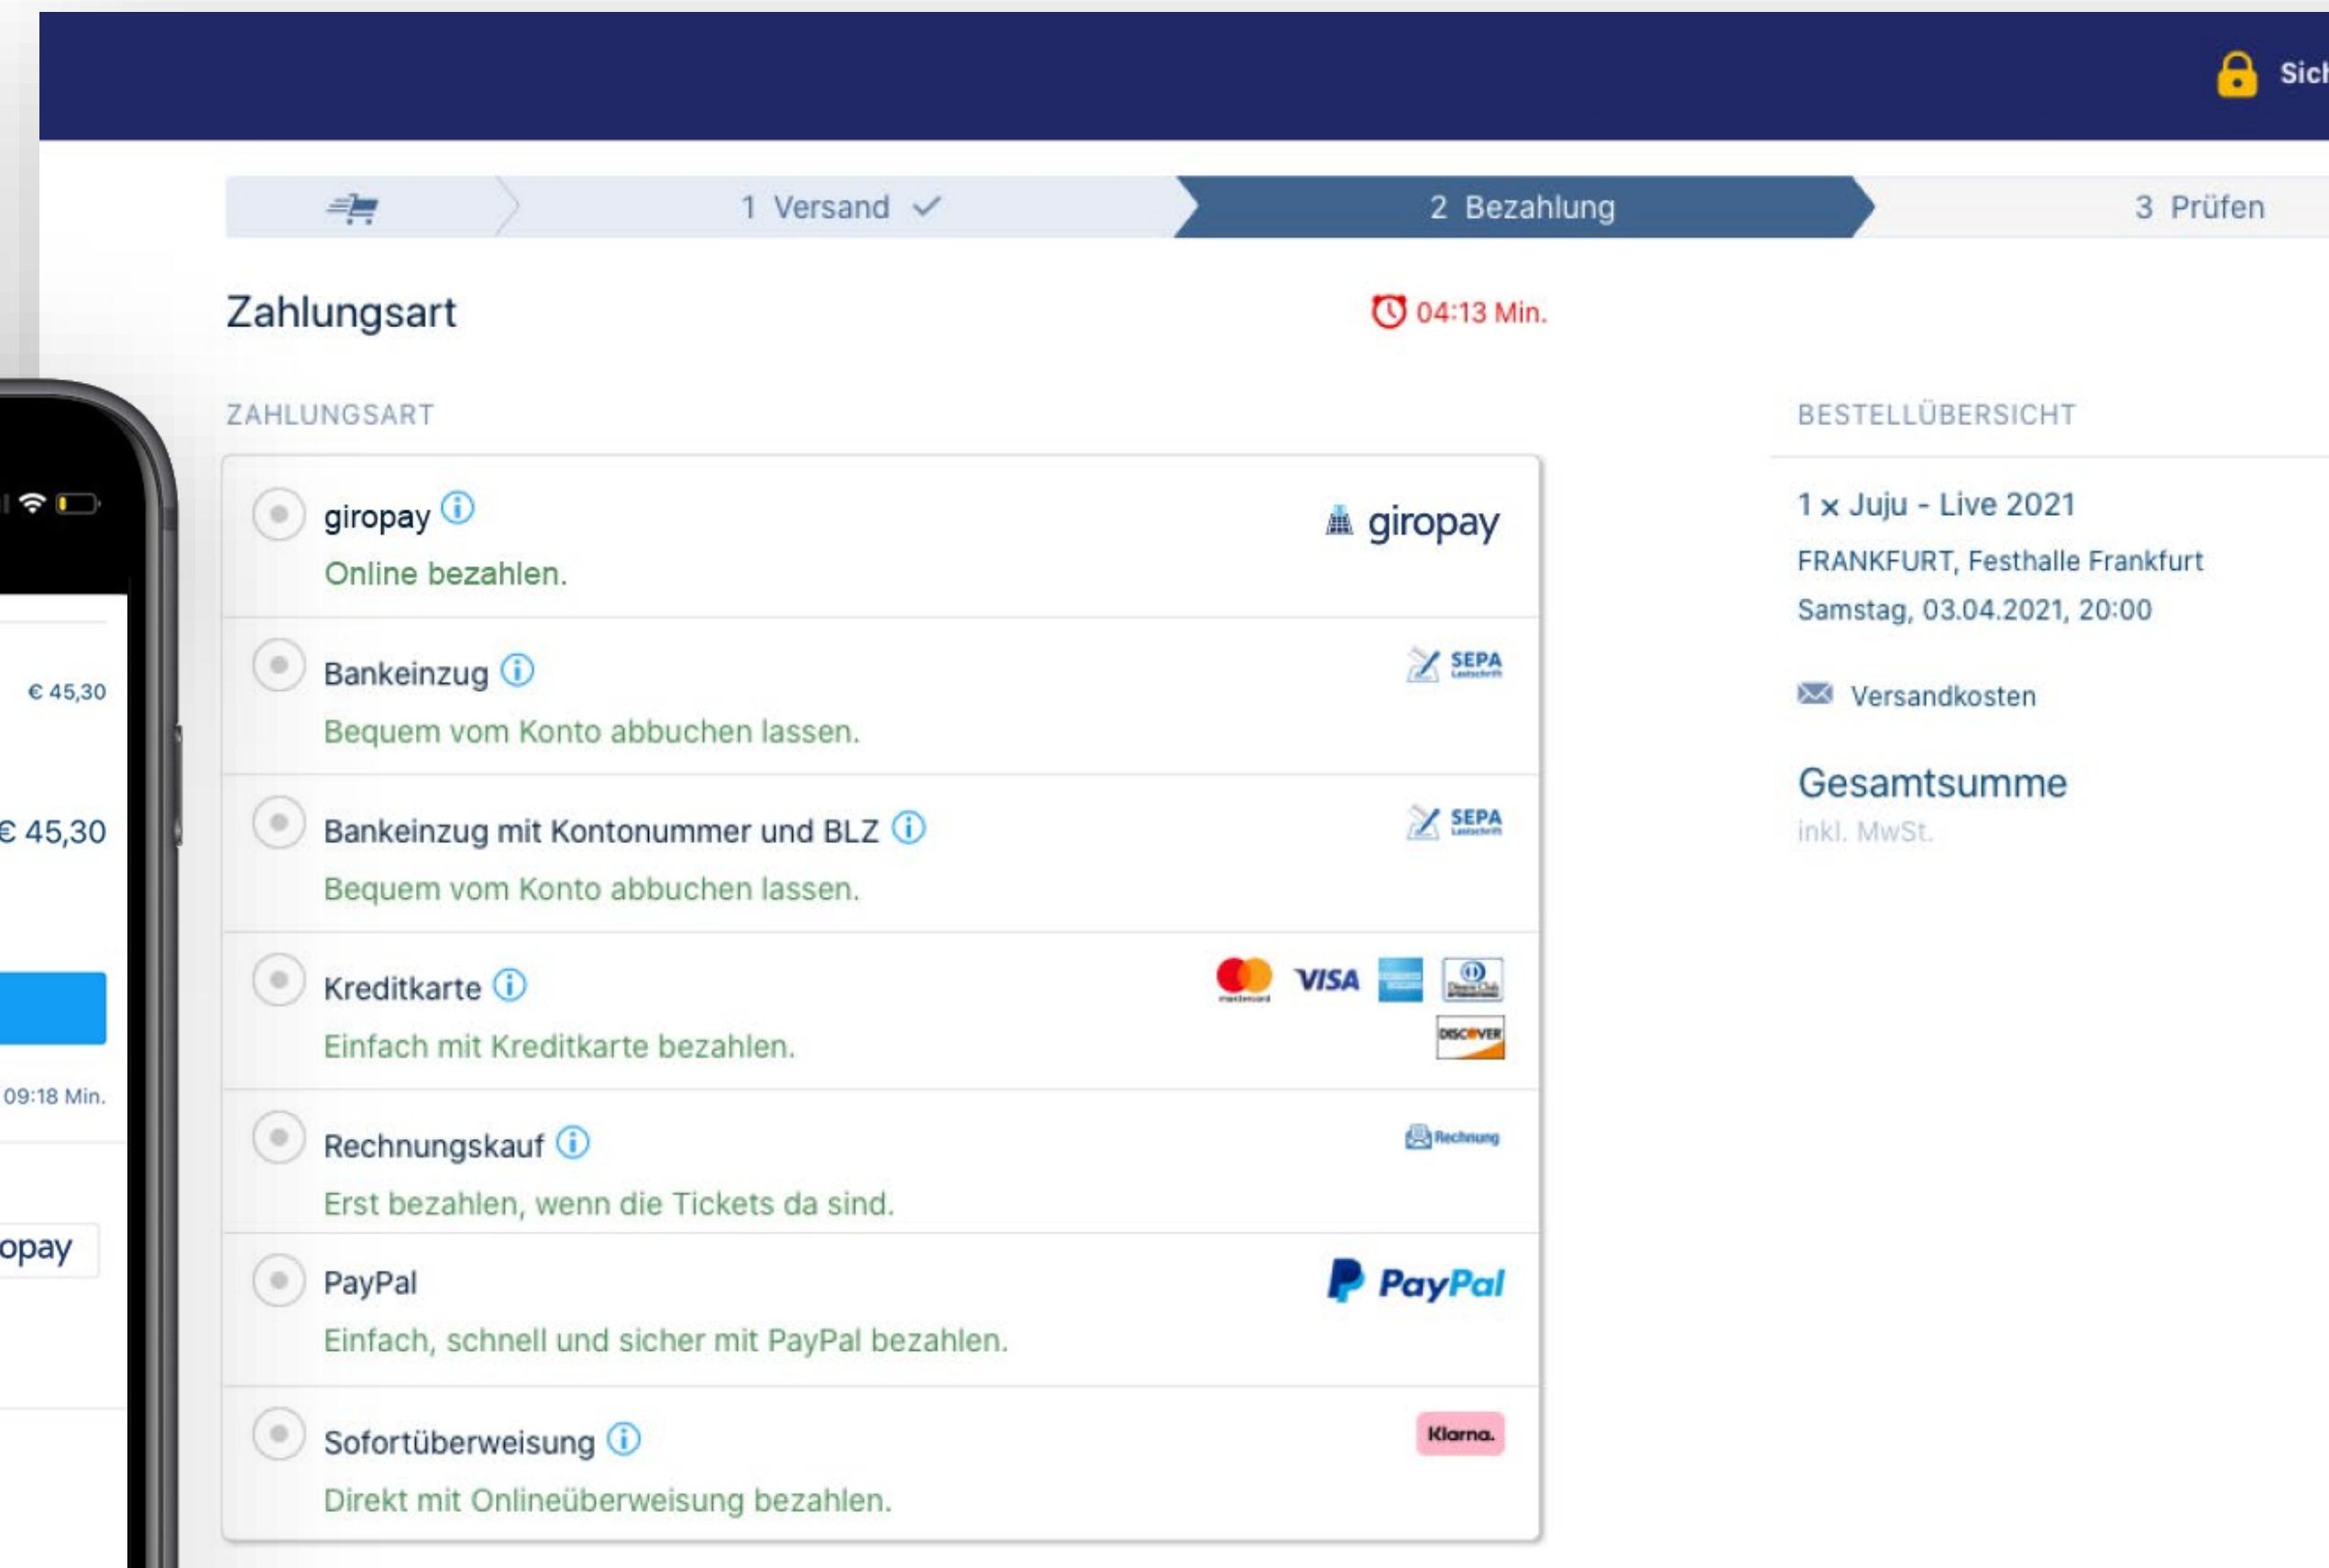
Sich

1 Versand ✓

2 Bezahlung

3 Prüfen

Zahlungsart

04:13 Min.

ZAHLUNGSART

giropay ⓘ

giropay

Online bezahlen.

Bankeinzug ⓘ

SEPA

Bequem vom Konto abbuchen lassen.

Bankeinzug mit Kontonummer und BLZ ⓘ

SEPA

Bequem vom Konto abbuchen lassen.

Kreditkarte ⓘ

VISA

DISCOVER

Einfach mit Kreditkarte bezahlen.

Rechnungskauf ⓘ

Rechnung

Erst bezahlen, wenn die Tickets da sind.

PayPal

PayPal

Einfach, schnell und sicher mit PayPal bezahlen.

Sofortüberweisung ⓘ

Klarna.

Direkt mit Onlineüberweisung bezahlen.

BESTELLÜBERSICHT

1 x Juju - Live 2021

FRANKFURT, Festhalle Frankfurt

Samstag, 03.04.2021, 20:00

Versandkosten

Gesamtsumme

inkl. MwSt.

€ 45,30

€ 45,30

09:18 Min.

opay